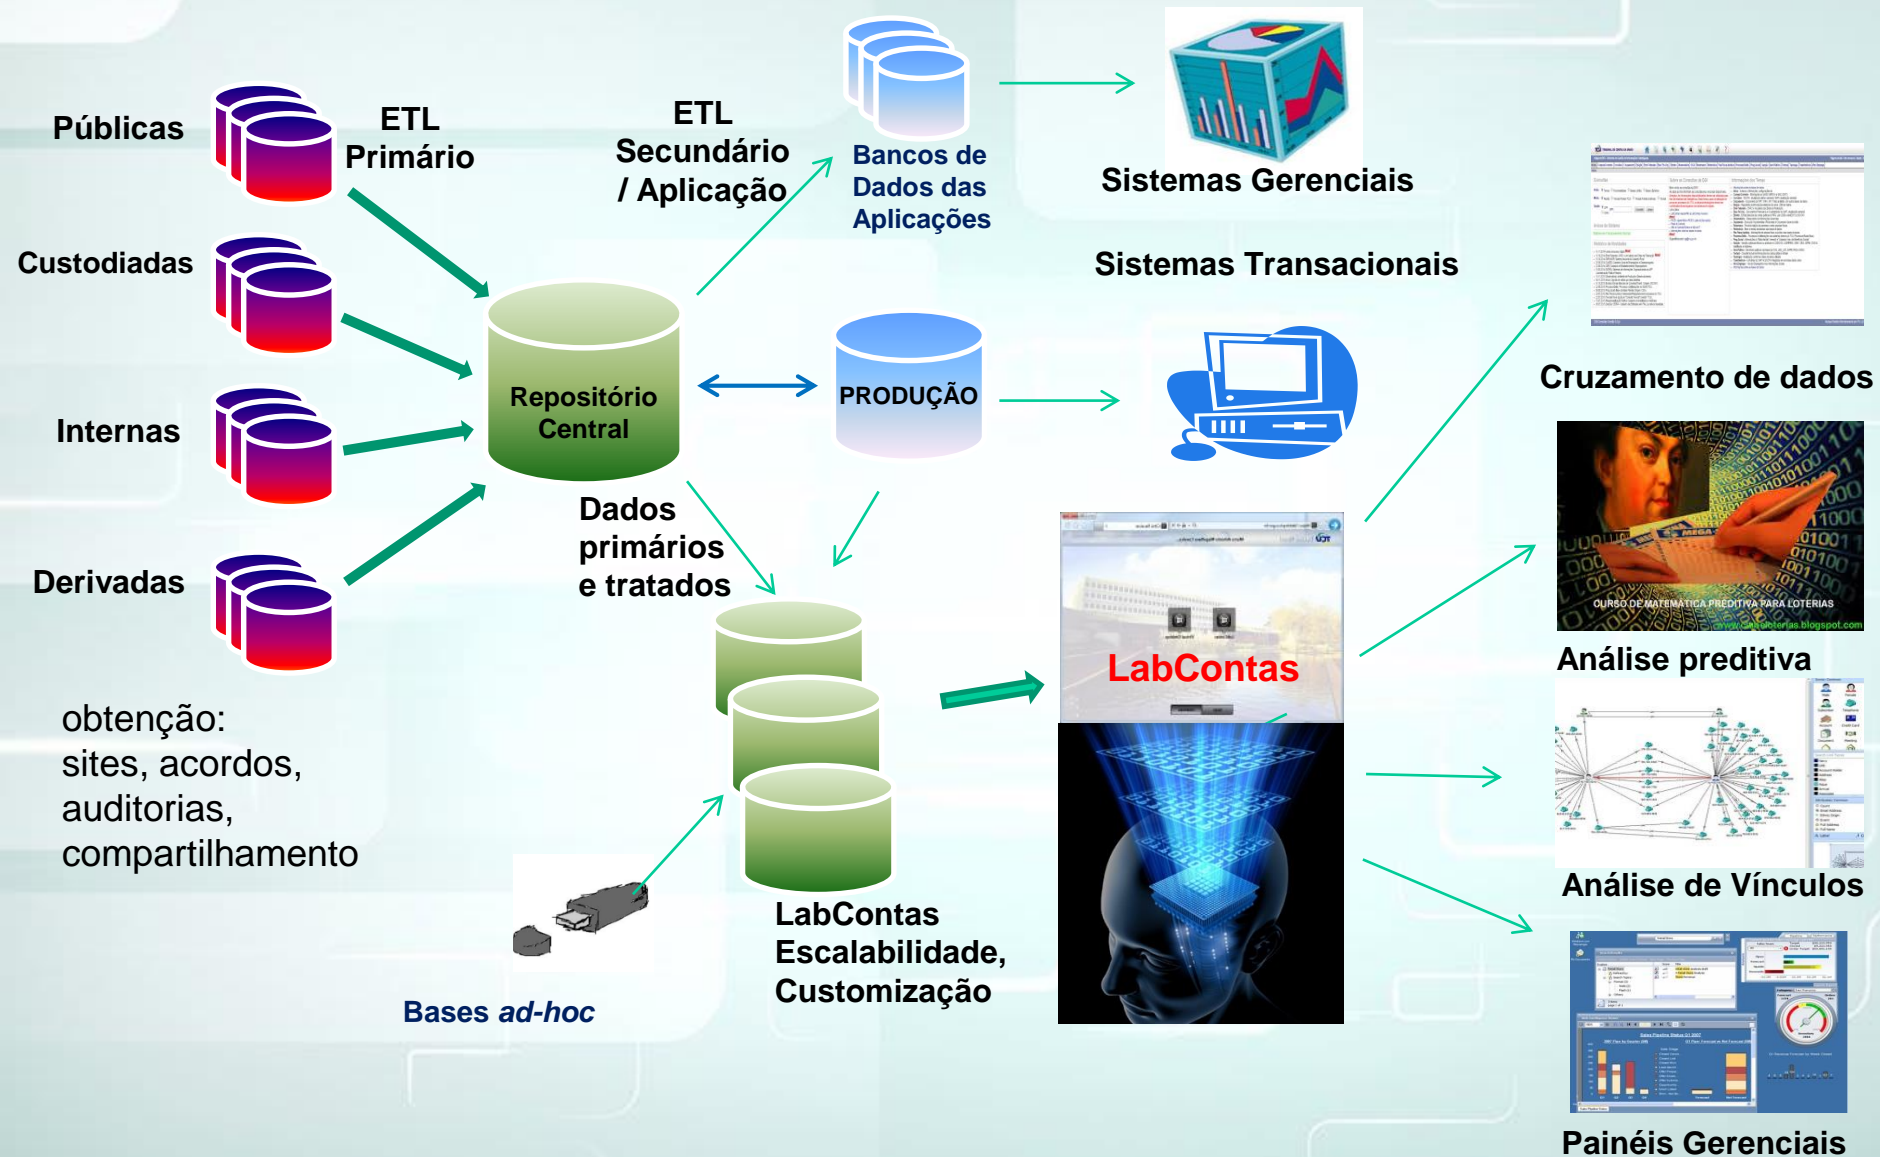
Públicas

ETL
Primário

ETL
Secundário
/ Aplicação

Bancos de
Dados das
Aplicações

Sistemas Gerenciais

Sistemas Transacionais

Custodiadas

Internas

Derivadas

Repositório
Central

PRODUÇÃO

Dados
primários
e tratados

Cruzamento de dados

CURSO DE MATEMÁTICA PREDITIVA PARA LOTERIAS

Análise preditiva

LabContas

Análise de Vínculos

obtenção:
sites, acordos,
auditorias,
compartilhamento

LabContas
Escalabilidade,
Customização

Bases *ad-hoc*

Painéis Gerenciais